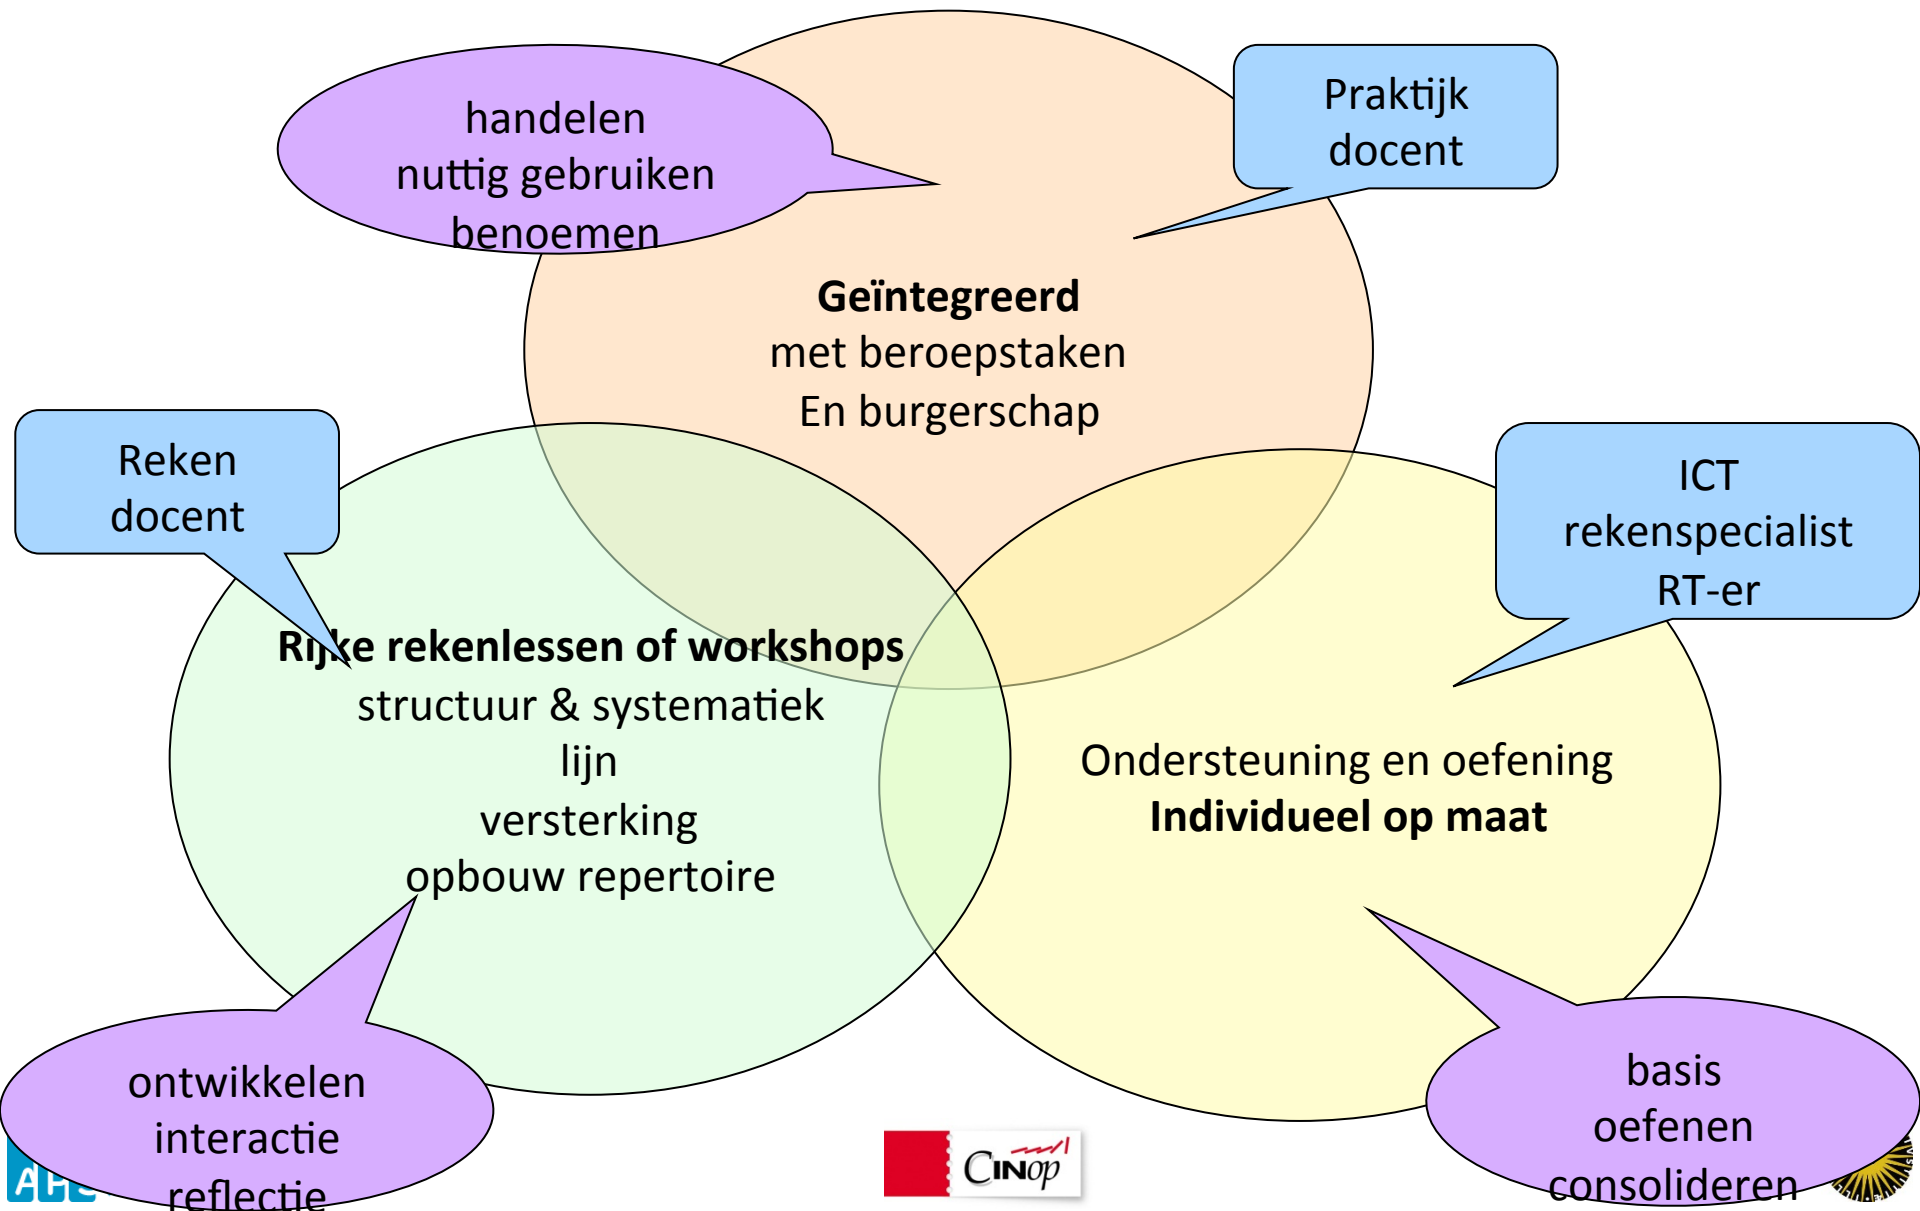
handelen
nuttig gebruiken
benoemen

Praktijk
docent

**Geïntegreerd**
met beroepstaken
En burgerschap

Reken
docent

**Rijke rekenlessen of workshops**
structuur & systematiek
lijn
versterking
opbouw repertoire

ICT
rekenspecialist
RT-er

Ondersteuning en oefening
**Individueel op maat**

ontwikkelen
interactie
reflectie

CINop

basis
oefenen
consolideren